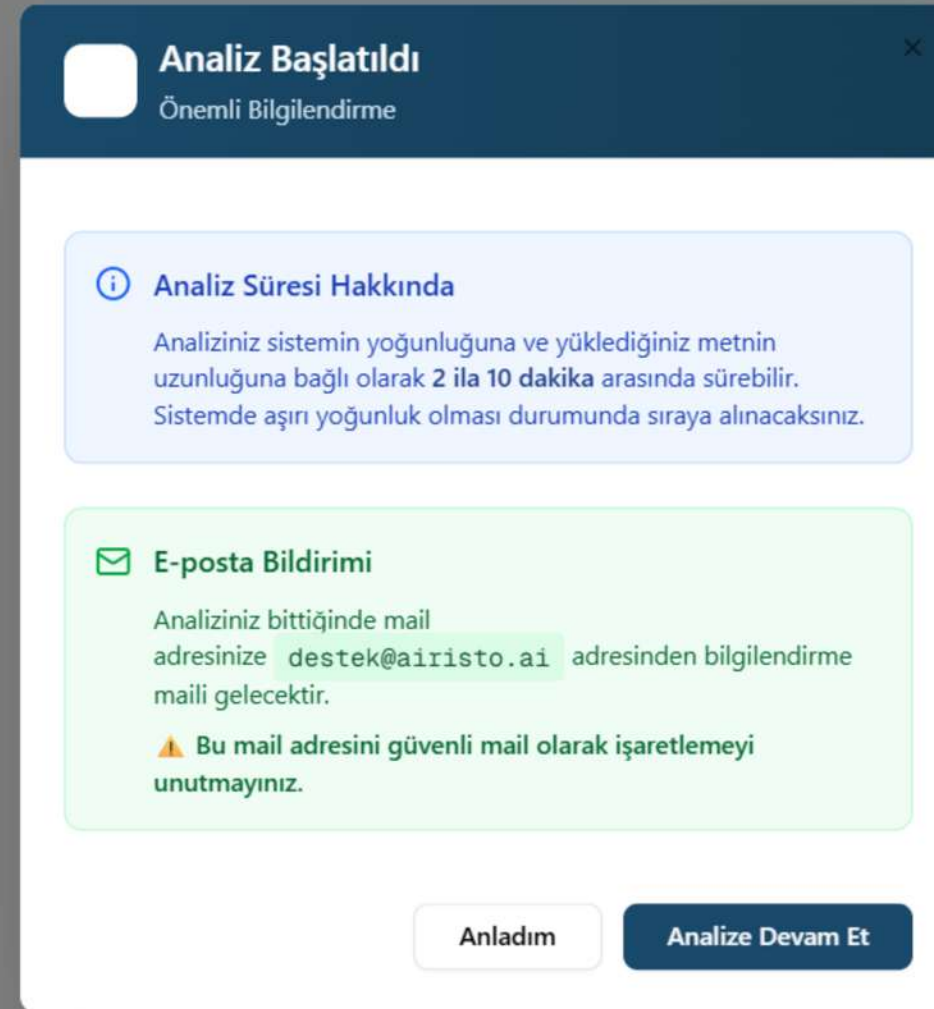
Analiz Başlatıldı
Önemli Bilgilendirme

Analiz Süresi Hakkında

Analiziniz sistemin yoğunluğuna ve yüklediğiniz metnin uzunluğuna bağlı olarak **2 ila 10 dakika** arasında sürebilir. Sistemde aşırı yoğunluk olması durumunda sıraya alınacaksınız.

E-posta Bildirimi

Analiziniz bittiğinde mail adresinize destek@airisto.ai adresinden bilgilendirme maili gelecektir.

⚠ Bu mail adresini güvenli mail olarak işaretlemeyi unutmayınız.

Anladım

Analize Devam Et